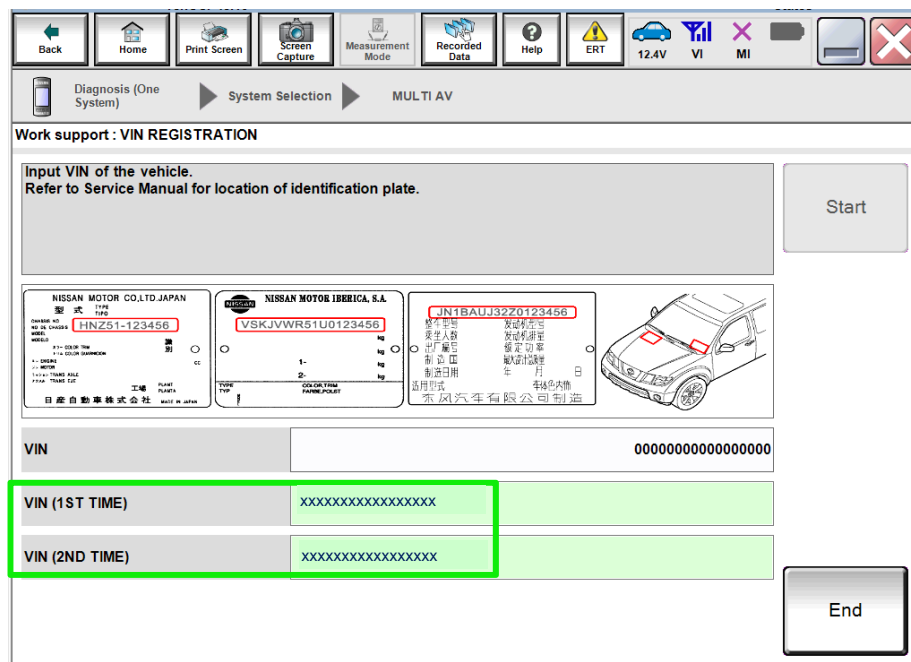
Back
Home
Print Screen
Screen Capture
Measurement Mode
Recorded Data
Help
ERT
12.4V
VI
MI

Diagnosis (One System)
System Selection
MULTI AV

Work support : VIN REGISTRATION

Input VIN of the vehicle.
Refer to Service Manual for location of identification plate.

Start

NISSAN MOTOR CO.,LTD.JAPAN
型 式 TYPE TIPO
HNZ51-123456
工場 PLANT PLANTA
日産自動車株式会社 MADE IN JAPAN

NISSAN
NISSAN MOTOR IBERICA, S.A.
VSKJVWR51U0123456
kg
kg
1-
kg
2-
kg
TYPE
COLOR,TRIM
FARBE,POLST

JN1BAUJ32Z0123456
整车型号
发动机型号
乘坐人数
发动机排量
出厂编号
额定功率
制造国
最大设计总质量
制造日期
年 月 日
适用型式
车体色内饰
东风汽车有限公司制造

VIN
00000000000000000

VIN (1ST TIME)
XXXXXXXXXXXXXXXXX

VIN (2ND TIME)
XXXXXXXXXXXXXXXXX

End